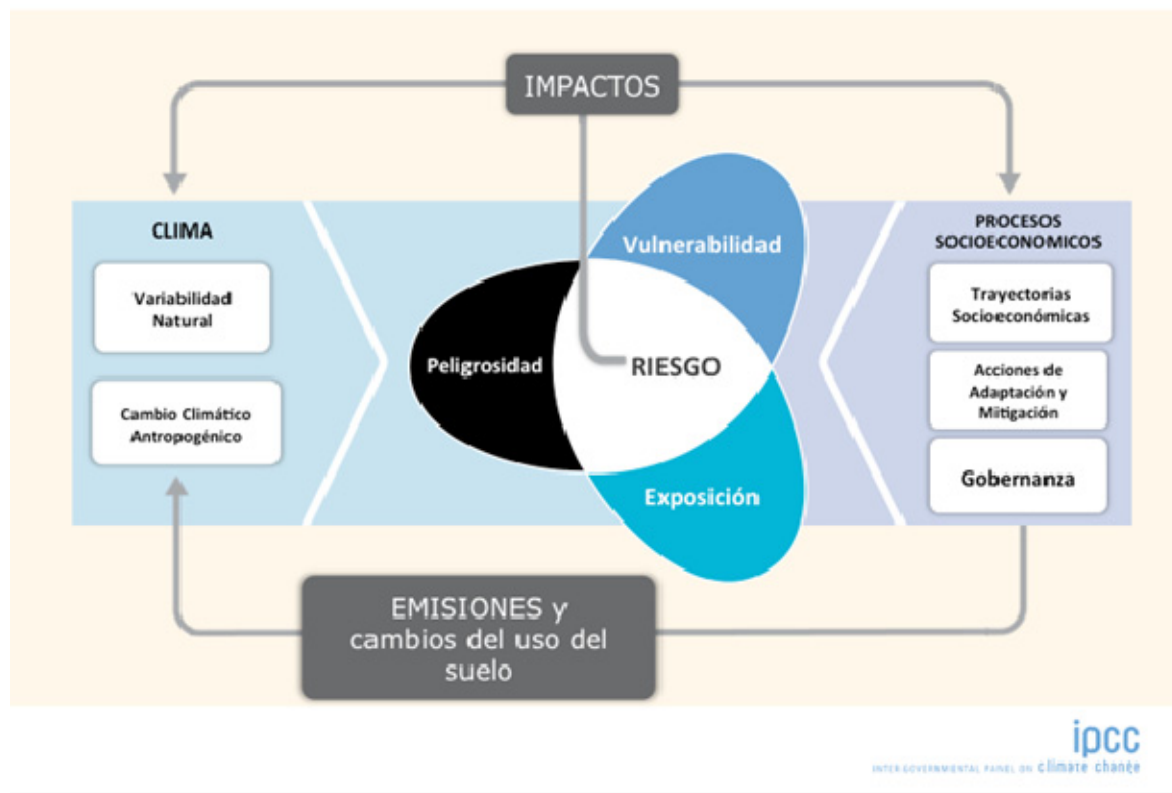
IMPACTOS

CLIMA

Variabilidad Natural

Cambio Climático Antropogénico

Vulnerabilidad

Peligrosidad

RIESGO

Exposición

PROCESOS SOCIOECONOMICOS

Trayectorias Socioeconómicas

Acciones de Adaptación y Mitigación

Gobernanza

EMISIONES y cambios del uso del suelo

ipcc
INTERGOVERNMENTAL PANEL ON climate change